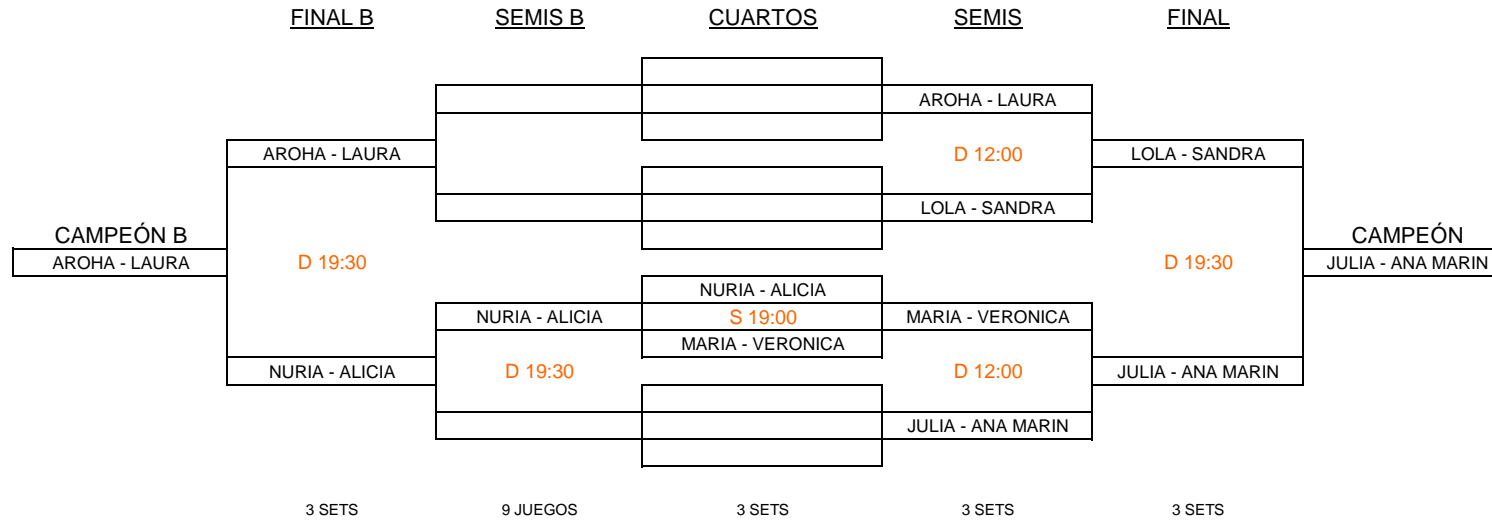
FINAL B SEMIS B CUARTOS SEMIS FINAL

AROHA - LAURA

AROHA - LAURA

D 12:00

LOLA - SANDRA

LOLA - SANDRA

CAMPEÓN B

AROHA - LAURA

D 19:30

D 19:30

CAMPEÓN

JULIA - ANA MARIN

NURIA - ALICIA

NURIA - ALICIA

S 19:00

MARIA - VERONICA

MARIA - VERONICA

NURIA - ALICIA

D 19:30

D 12:00

JULIA - ANA MARIN

JULIA - ANA MARIN

3 SETS 9 JUEGOS 3 SETS 3 SETS 3 SETS